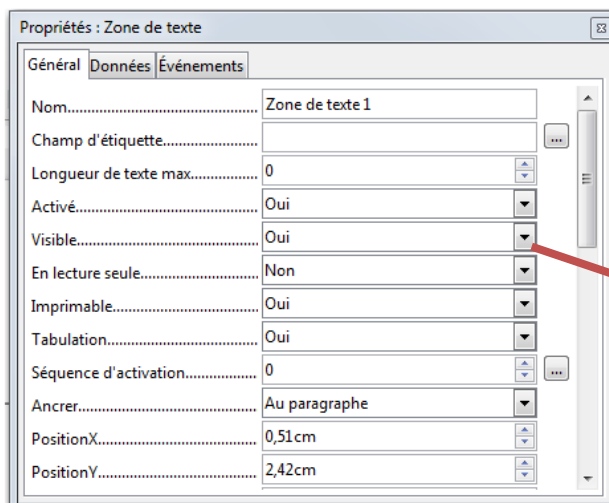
Propriétés : Zone de texte

Général | Données | Événements

| | |
|---|---|
| Nom.......................................... | Zone de texte 1 |
| Champ d'étiquette....................... | ... |
| Longueur de texte max................ | 0 |
| Activé......................................... | Oui |
| Visible........................................ | Oui |
| En lecture seule........................... | Non |
| Imprimable.................................. | Oui |
| Tabulation................................... | Oui |
| Séquence d'activation.................. | 0 ... |
| Ancrer......................................... | Au paragraphe |
| PositionX..................................... | 0,51cm |
| PositionY..................................... | 2,42cm |